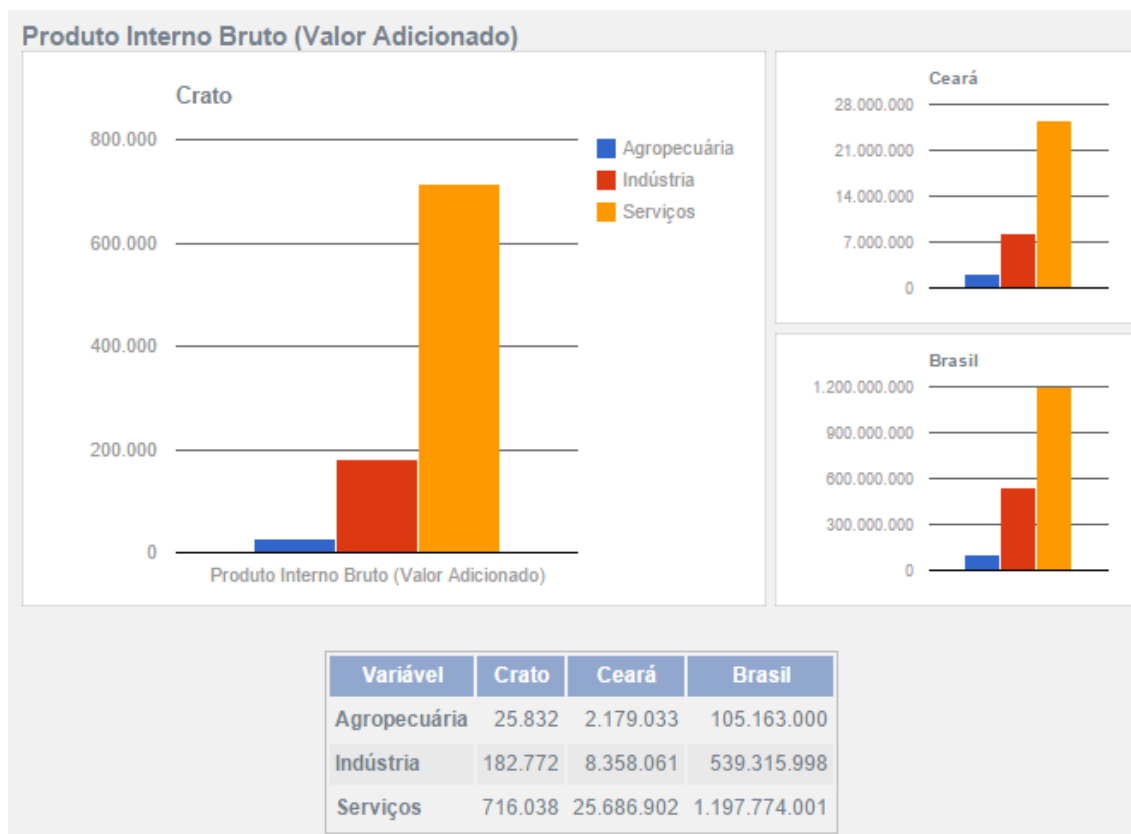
Produto Interno Bruto (Valor Adicionado)

Crato

800.000
600.000
400.000
200.000
0

Produto Interno Bruto (Valor Adicionado)

Agropecuária
Indústria
Serviços

Ceará

28.000.000
21.000.000
14.000.000
7.000.000
0

Brasil

1.200.000.000
900.000.000
600.000.000
300.000.000
0

| Variável | Crato | Ceará | Brasil |
|---|---|---|---|
| Agropecuária | 25.832 | 2.179.033 | 105.163.000 |
| Indústria | 182.772 | 8.358.061 | 539.315.998 |
| Serviços | 716.038 | 25.686.902 | 1.197.774.001 |